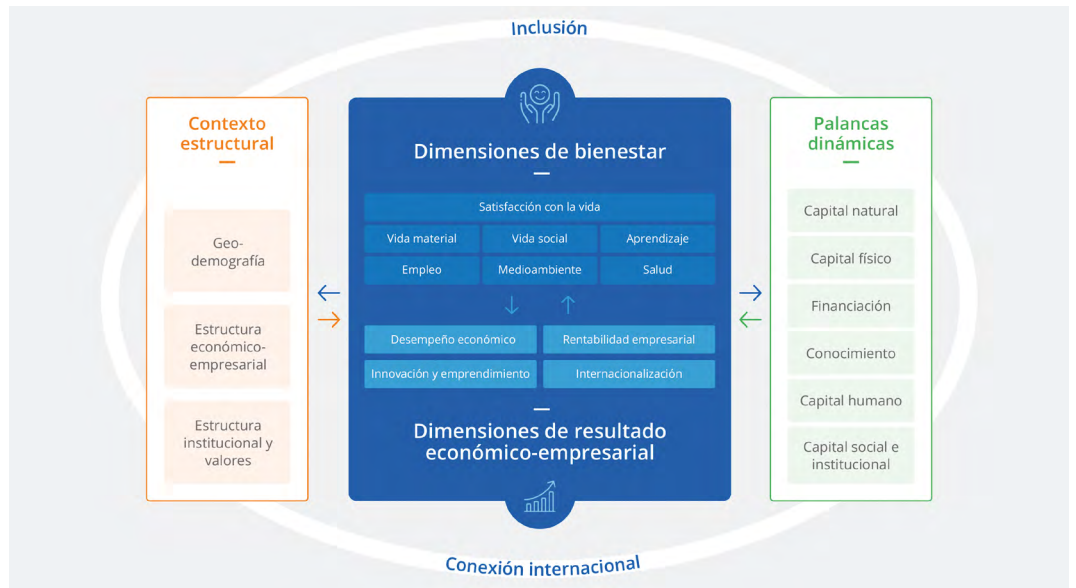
Inclusión

Contexto estructural

Geo-demografía

Estructura económico-empresarial

Estructura institucional y valores

Dimensiones de bienestar

Satisfacción con la vida

Vida material | Vida social | Aprendizaje

Empleo | Medioambiente | Salud

Desempeño económico | Rentabilidad empresarial

Innovación y emprendimiento | Internacionalización

Dimensiones de resultado económico-empresarial

Palancas dinámicas

Capital natural

Capital físico

Financiación

Conocimiento

Capital humano

Capital social e institucional

Conexión internacional